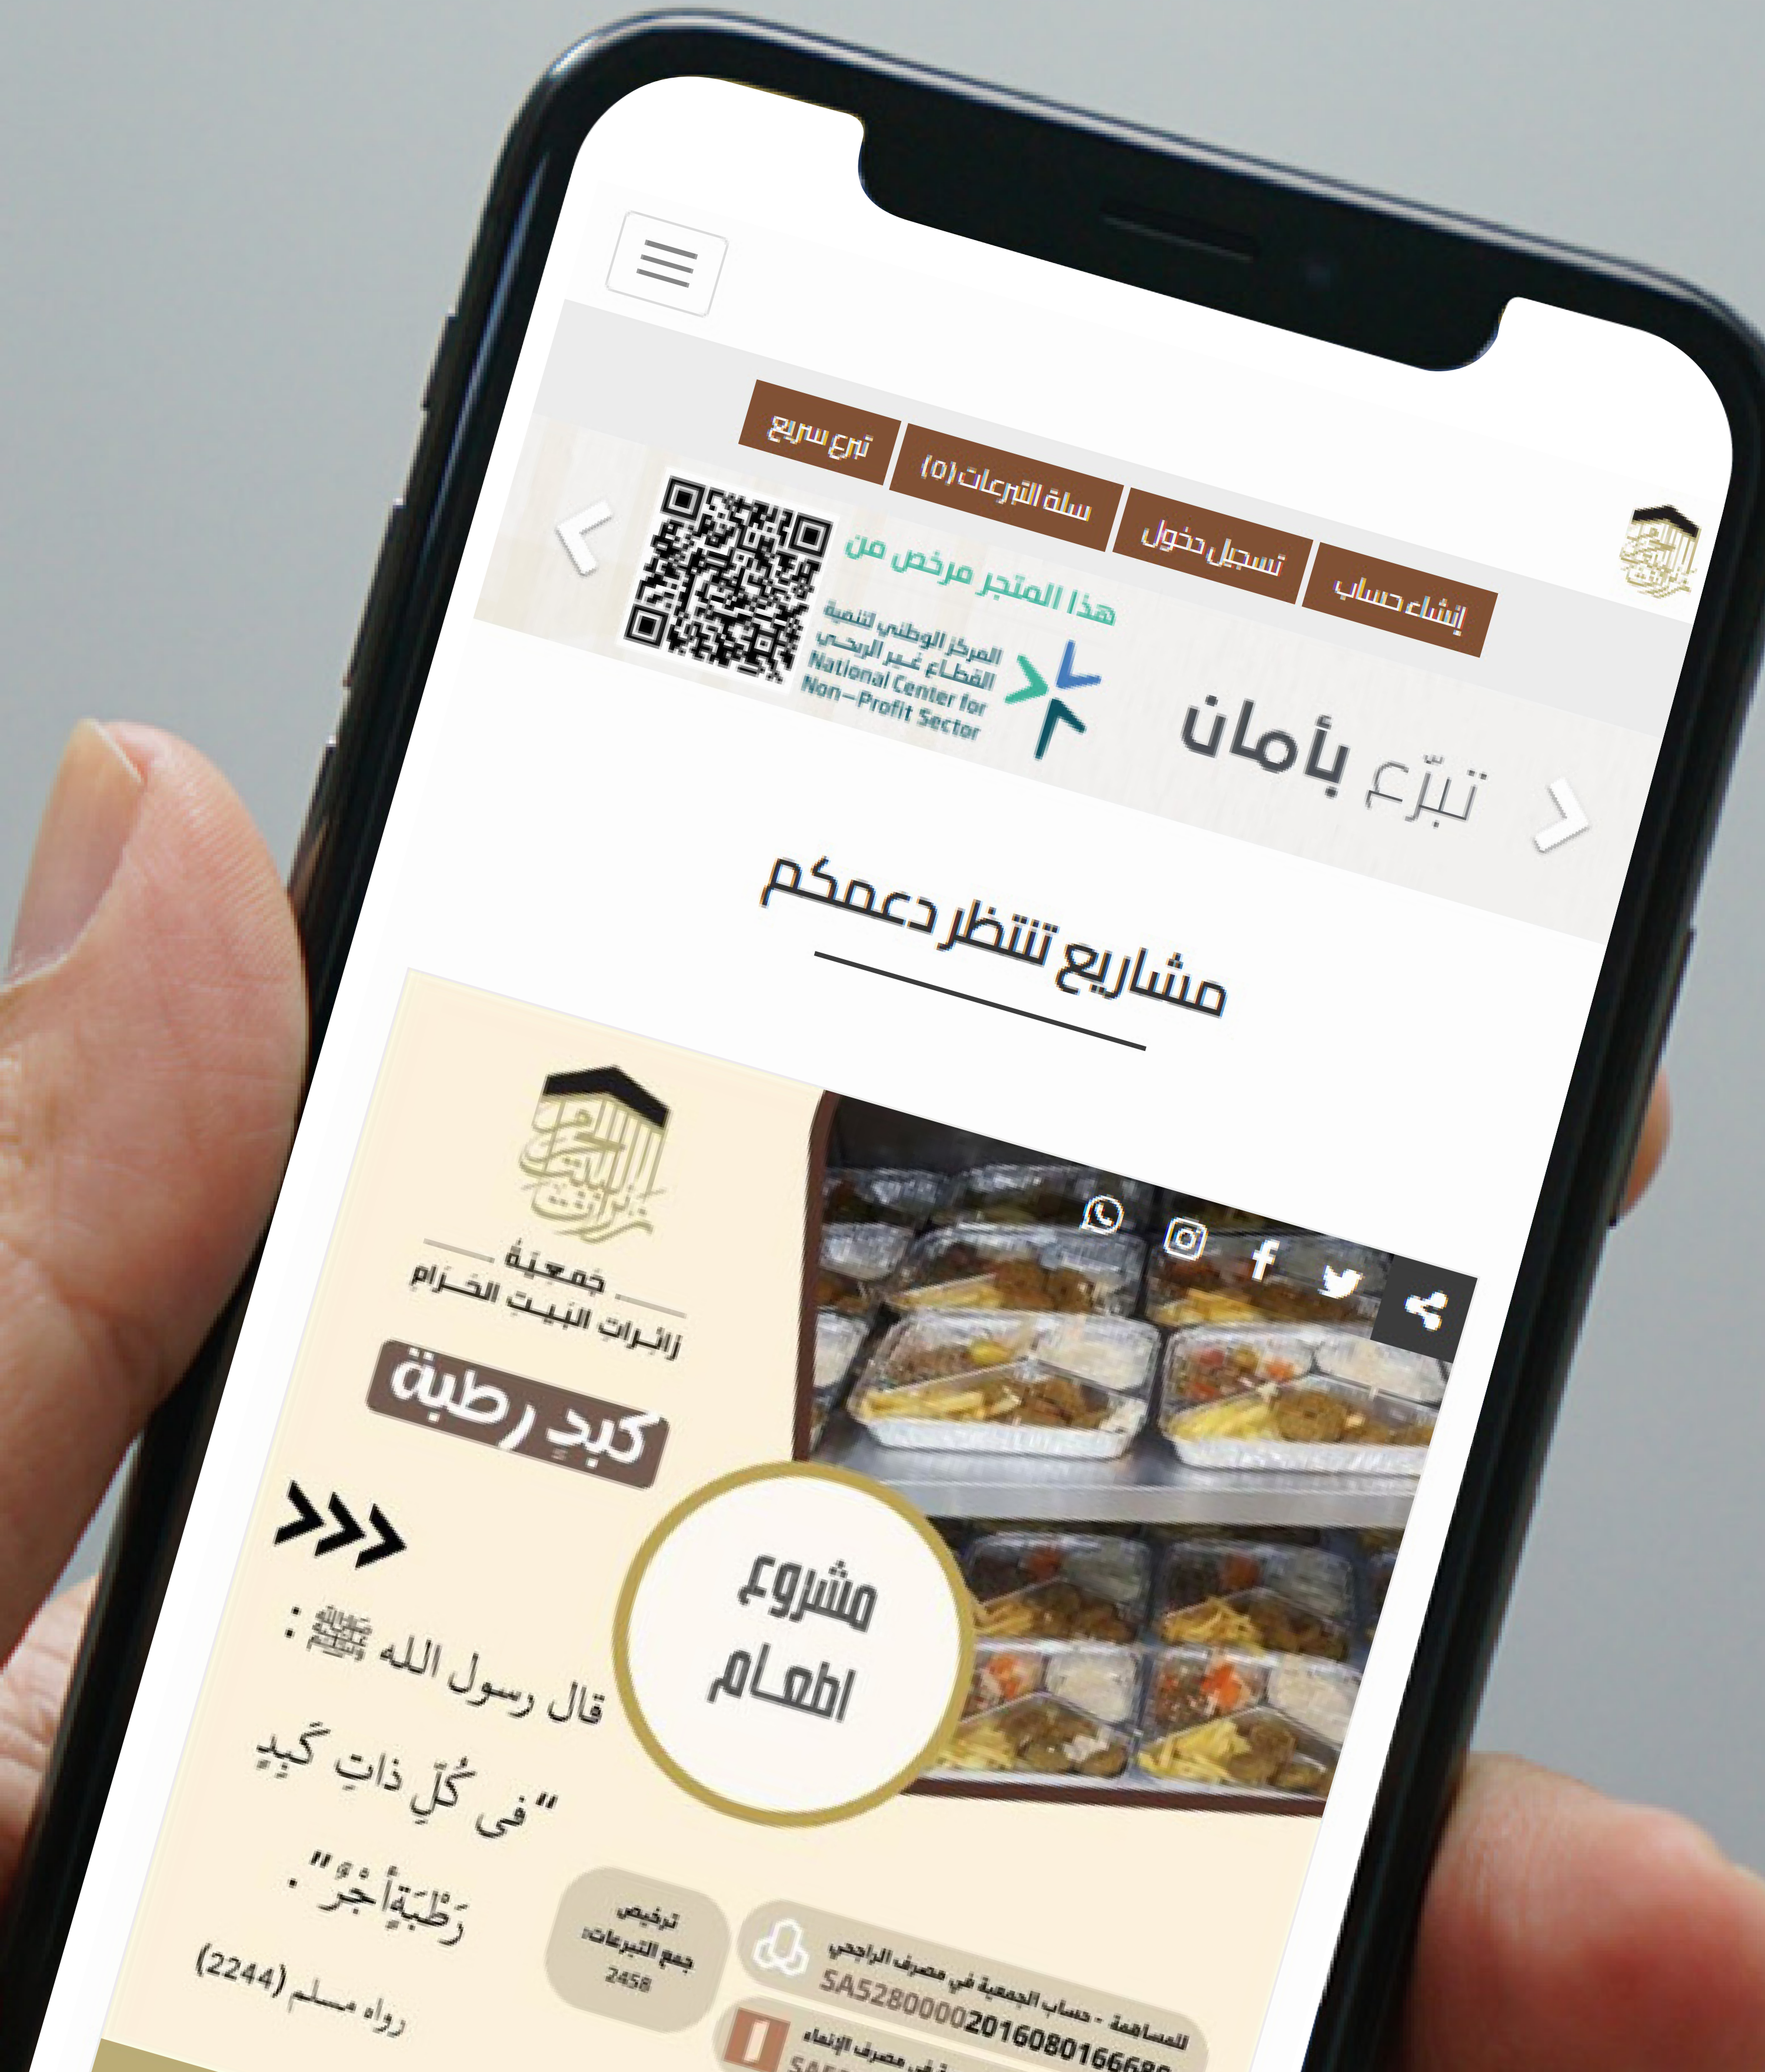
إنشاء حساب
تسجيل دخول
سلة التبرعات (٥)
تبرع سريع

هذا المتجر مرخص من
المركز الوطني لتنمية القطاع غير الربحي
National Center for Non-Profit Sector

تبرّع بأمان

مشاريع تنتظر دعمكم

جمعية زائرات البيت الحرام
كبدٍ رطبة

مشروع اطعام

قال رسول الله ﷺ :
" في كُلِّ ذاتِ كَبِدٍ رَطْبَةٍ أجْرٌ" .
رواه مسلم (2244)

ترخيص جمع التبرعات: 2458

المساهمة - حساب الجمعية في مصرف الراجحي
SA5280000201608016668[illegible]
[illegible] في مصرف الإنماء
SA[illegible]